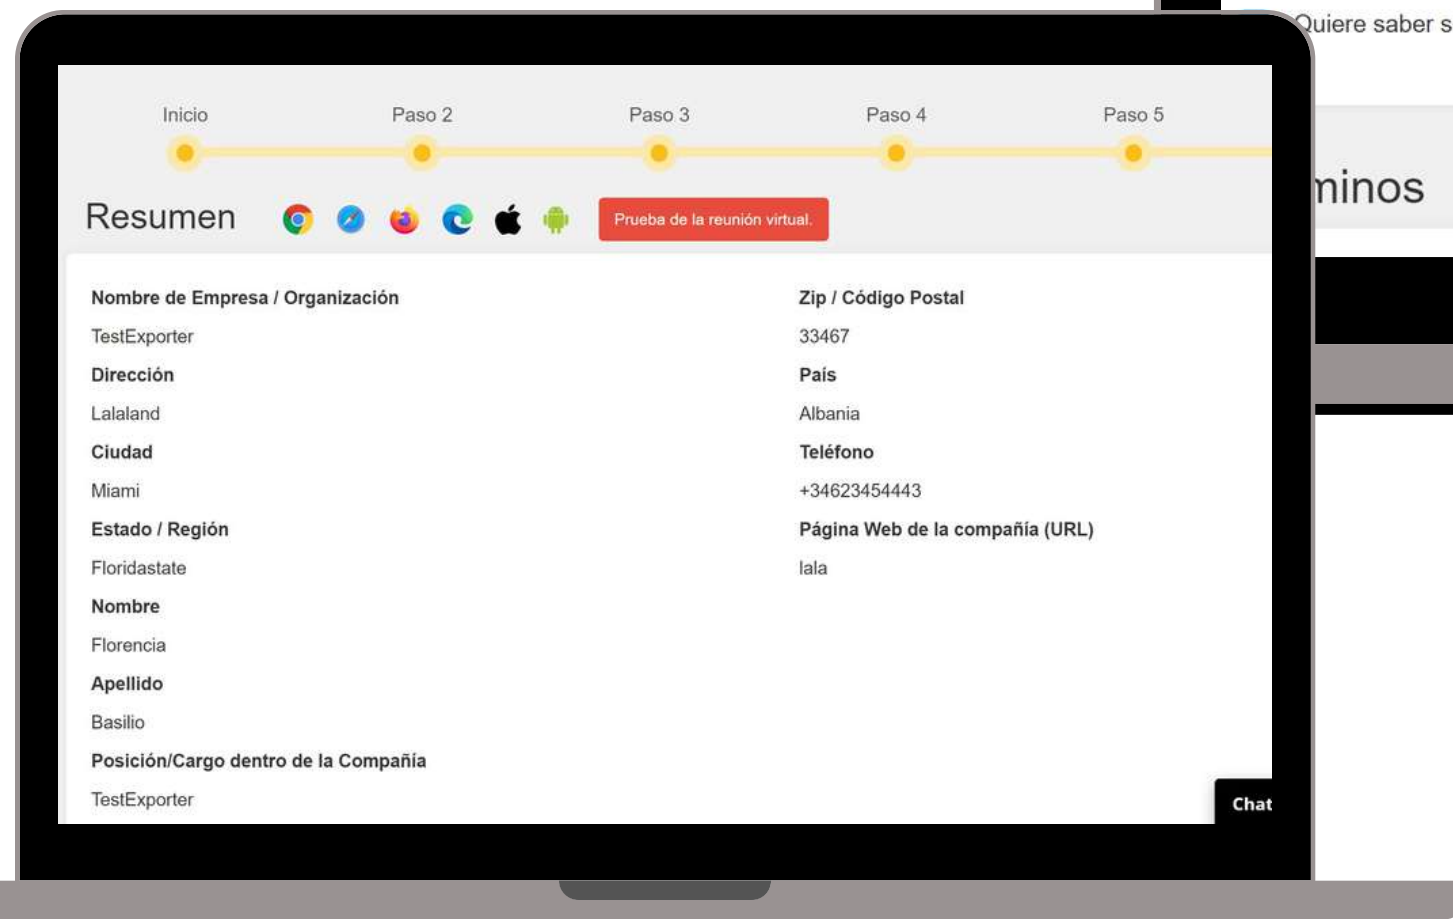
Quiere saber s

minos

Inicio Paso 2 Paso 3 Paso 4 Paso 5

Resumen

Prueba de la reunión virtual.

Nombre de Empresa / Organización

TestExporter

Dirección

Lalaland

Ciudad

Miami

Estado / Región

Floridastate

Nombre

Florencia

Apellido

Basilio

Posición/Cargo dentro de la Compañía

TestExporter

Zip / Código Postal

33467

País

Albania

Teléfono

+34623454443

Página Web de la compañía (URL)

lala

Chat